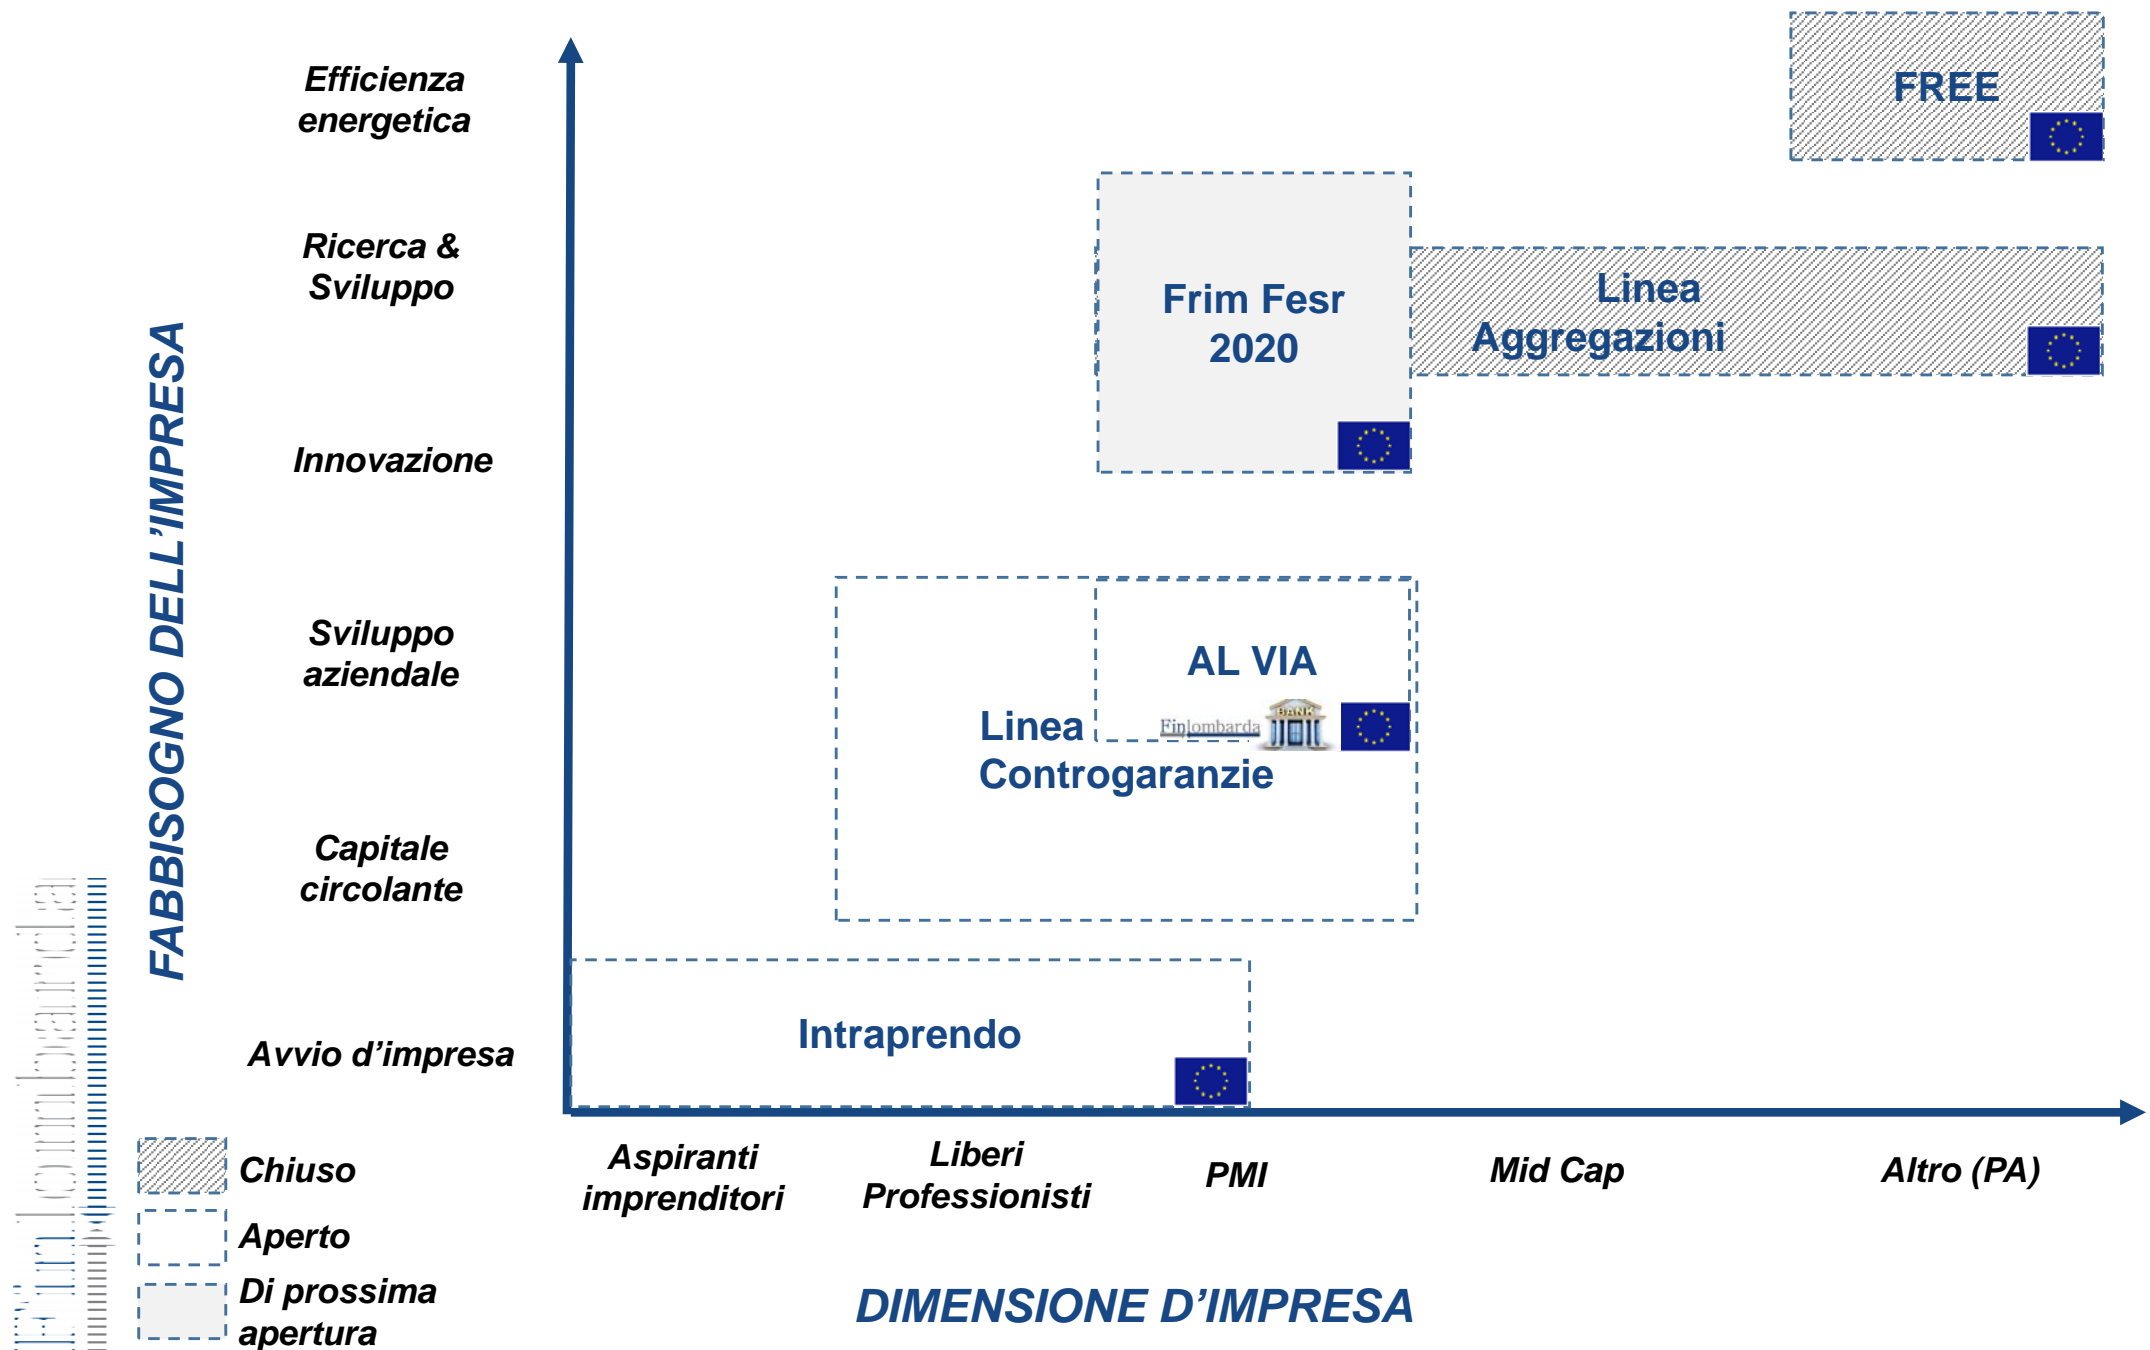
Efficienza energetica

Ricerca & Sviluppo

Innovazione

Sviluppo aziendale

Capitale circolante

Avvio d'impresa

FABBISOGNO DELL'IMPRESA

FREE

Frim Fesr 2020

Linea Aggregazioni

AL VIA

Finlombarda

BANK

Linea Controgaranzie

Intraprendo

Aspiranti imprenditori

Liberi Professionisti

PMI

Mid Cap

Altro (PA)

DIMENSIONE D'IMPRESA

Chiuso

Aperto

Di prossima apertura

Finlombarda